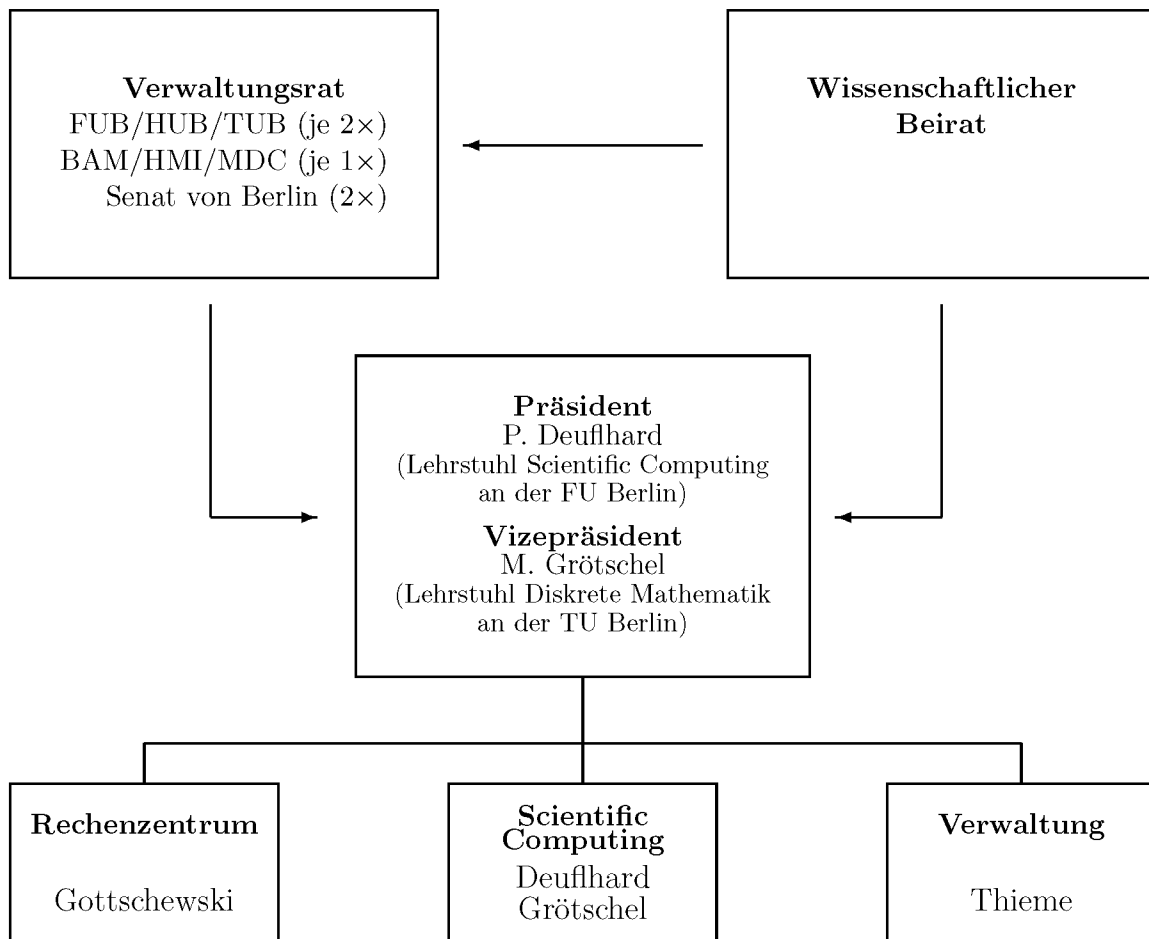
**Verwaltungsrat**
FUB/HUB/TUB (je 2×)
BAM/HMI/MDC (je 1×)
Senat von Berlin (2×)

**Wissenschaftlicher Beirat**

**Präsident**
P. Deuflhard
(Lehrstuhl Scientific Computing an der FU Berlin)
**Vizepräsident**
M. Grötschel
(Lehrstuhl Diskrete Mathematik an der TU Berlin)

**Rechenzentrum**
Gottschewski

**Scientific Computing**
Deuflhard
Grötschel

**Verwaltung**
Thieme